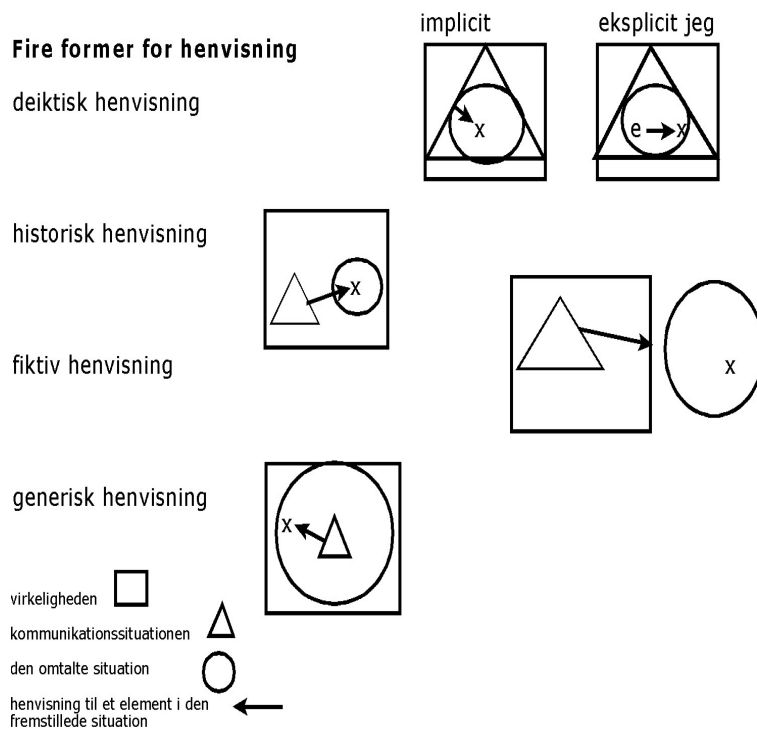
implicit

eksplicit jeg

Fire former for henvisning

deiktisk henvisning

x

e x

historisk henvisning

x

fiktiv henvisning

x

generisk henvisning

x

virkeligheden

kommunikationssituationen

den omtalte situation

henvisning til et element i den fremstillede situation